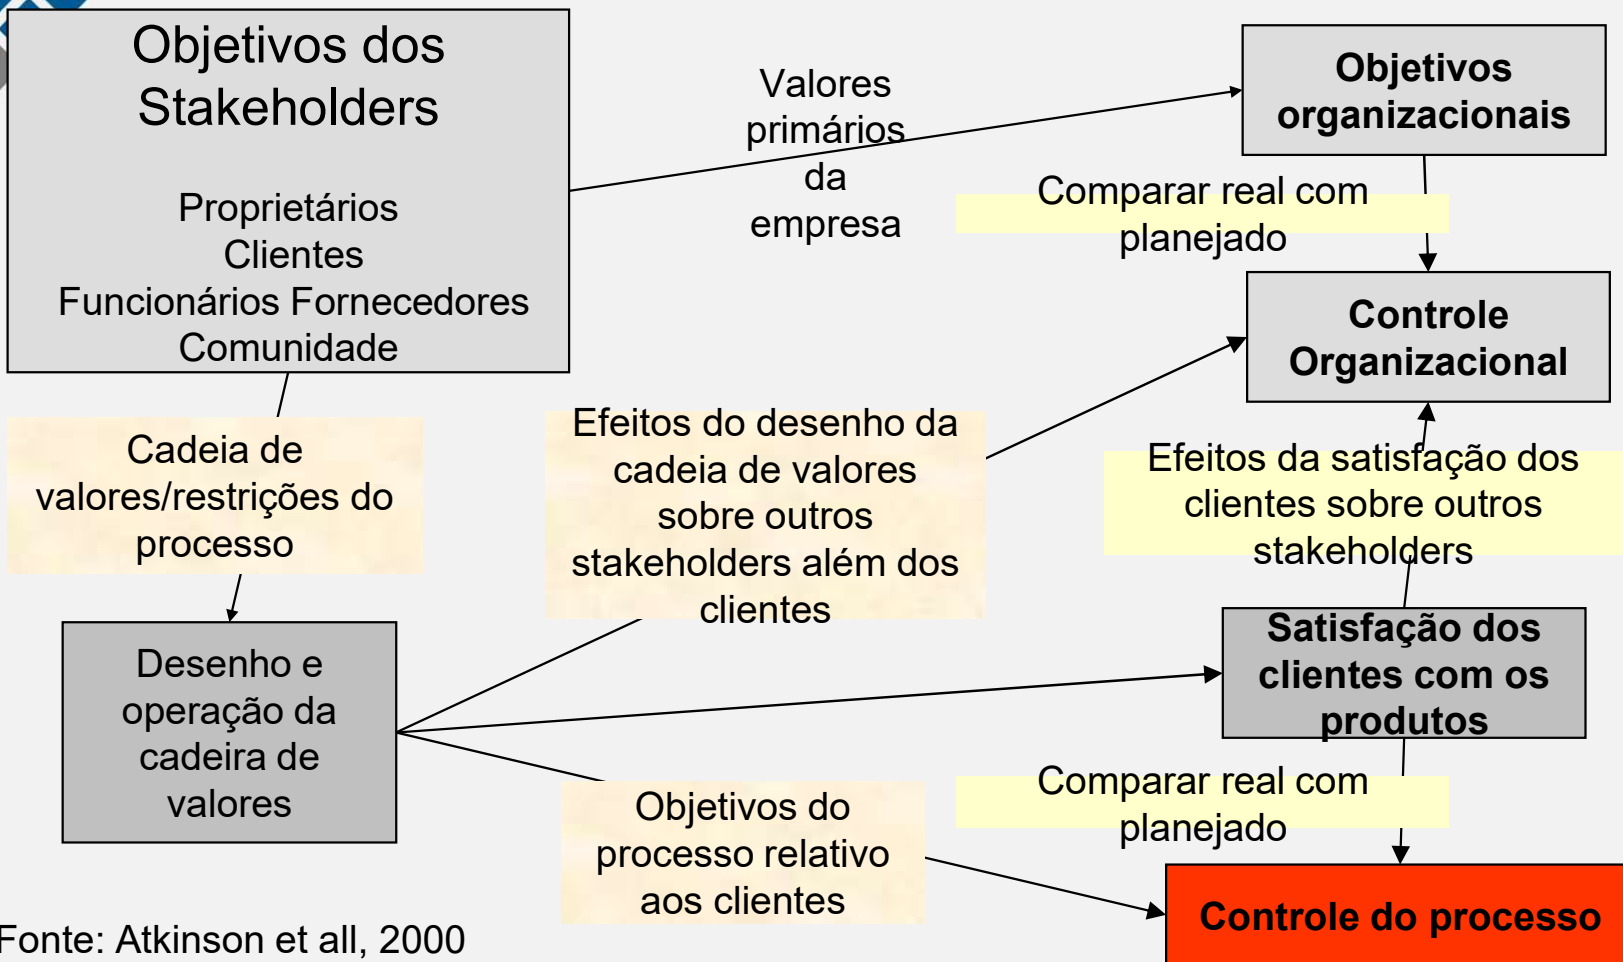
Objetivos dos Stakeholders

Proprietários
Clientes
Funcionários Fornecedores
Comunidade

Valores primários da empresa

Objetivos organizacionais

Comparar real com planejado

Controle Organizacional

Cadeia de valores/restrições do processo

Efeitos do desenho da cadeia de valores sobre outros stakeholders além dos clientes

Efeitos da satisfação dos clientes sobre outros stakeholders

Desenho e operação da cadeira de valores

Satisfação dos clientes com os produtos

Comparar real com planejado

Objetivos do processo relativo aos clientes

Controle do processo

Fonte: Atkinson et all, 2000